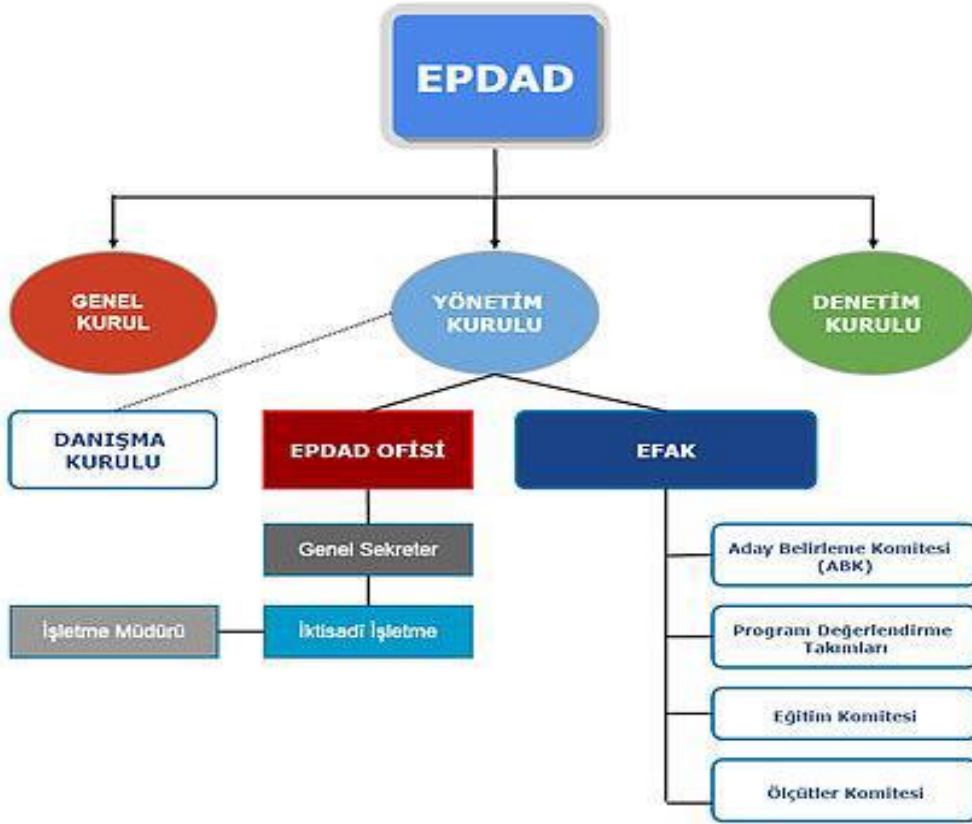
EPDAD

GENEL KURUL

YÖNETİM KURULU

DENETİM KURULU

DANIŞMA KURULU

EPDAD OFİSİ

EFAK

Genel Sekreter

İşletme Müdürü

İktisadi İşletme

Aday Belirleme Komitesi (ABK)

Program Değerlendirme Takımları

Eğitim Komitesi

Ölçütler Komitesi